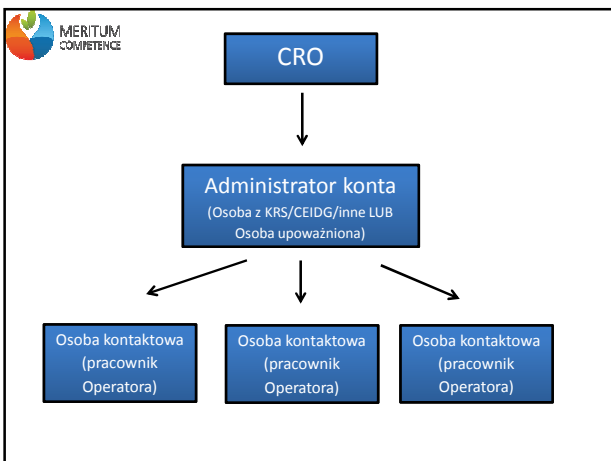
MERITUM COMPETENCE

CRO

Administrator konta
(Osoba z KRS/CEIDG/inne LUB Osoba upoważniona)

Osoba kontaktowa (pracownik Operatora)

Osoba kontaktowa (pracownik Operatora)

Osoba kontaktowa (pracownik Operatora)